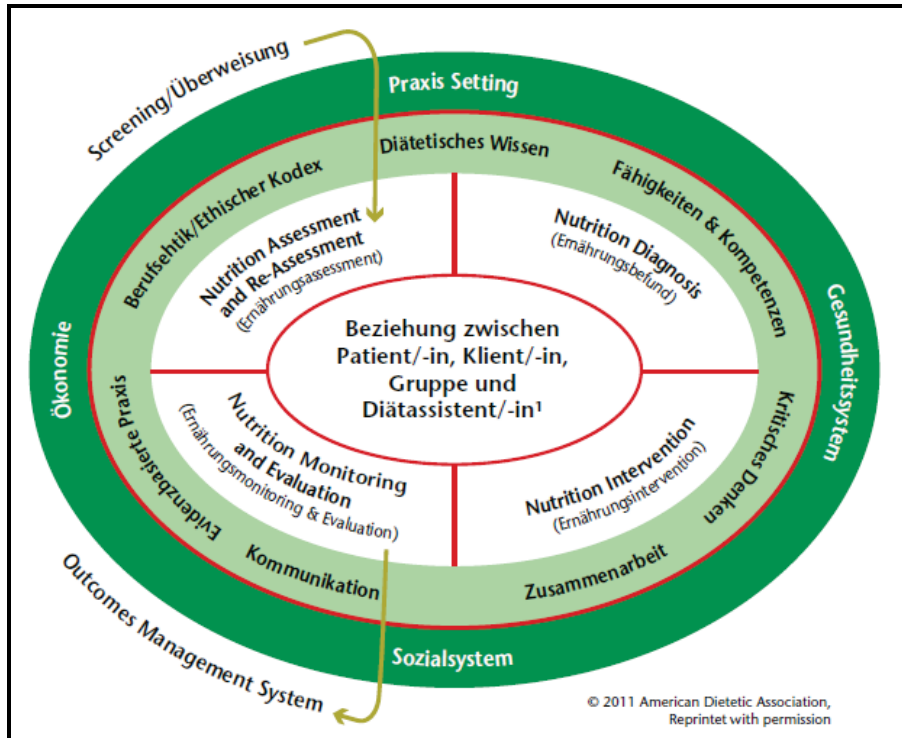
Screening/Überweisung

Praxis Setting

Diätetisches Wissen

Berufsethik/Ethischer Kodex

Fähigkeiten & Kompetenzen

Nutrition Assessment and Re-Assessment (Ernährungsassessment)

Nutrition Diagnosis (Ernährungsbefund)

Ökonomie

Gesundheitssystem

Beziehung zwischen Patient/-in, Klient/-in, Gruppe und Diätassistent/-in¹

Evidenzbasierte Praxis

Kritisches Denken

Nutrition Monitoring and Evaluation (Ernährungsmonitoring & Evaluation)

Nutrition Intervention (Ernährungsintervention)

Kommunikation

Zusammenarbeit

Sozialsystem

Outcomes Management System

© 2011 American Dietetic Association, Reprintet with permission